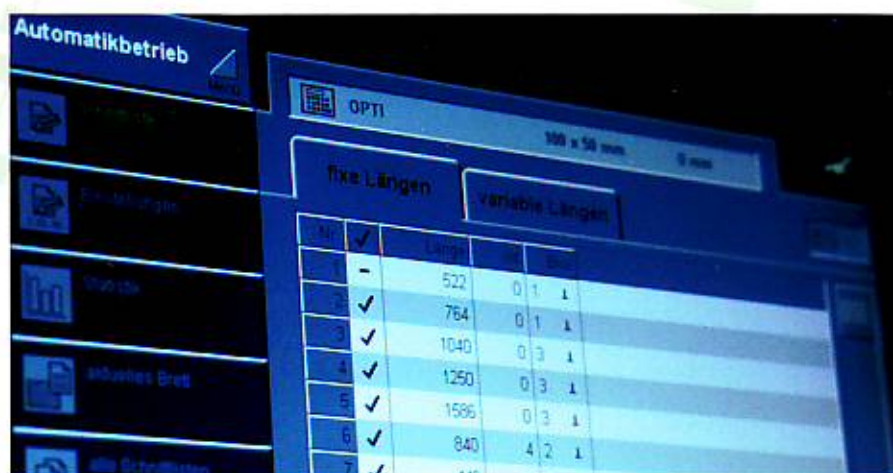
Automatikbetrieb

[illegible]

Einstellungen

Statistik

aktuelles Brett

alle Schnittlisten

OPTI

100 x 50 mm

0 mm

fixe Längen

variable Längen

| Nr. | ✓ | Länge | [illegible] | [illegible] |
|---|---|---|---|---|
| 1 | – | 522 | 0 | 1 ı |
| 2 | ✓ | 764 | 0 | 1 ı |
| 3 | ✓ | 1040 | 0 | 3 ı |
| 4 | ✓ | 1250 | 0 | 3 ı |
| 5 | ✓ | 1586 | 0 | 3 ı |
| 6 | ✓ | 840 | 4 | 2 ı |
| 7 | ✓ | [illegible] | | |